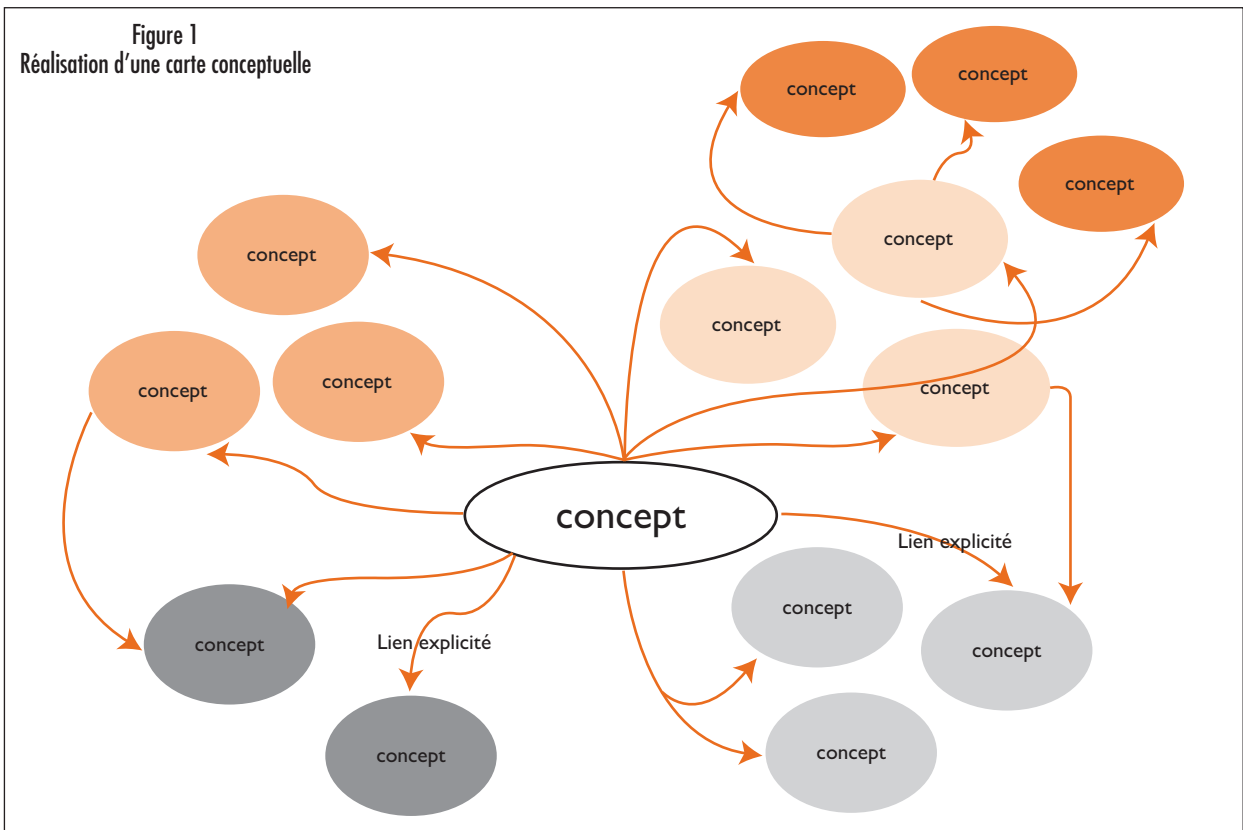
Figure 1
Réalisation d'une carte conceptuelle

concept

concept

concept

concept

concept

concept

concept

concept

concept

concept

Lien explicité

concept

concept

Lien explicité

concept

concept

concept

concept

concept